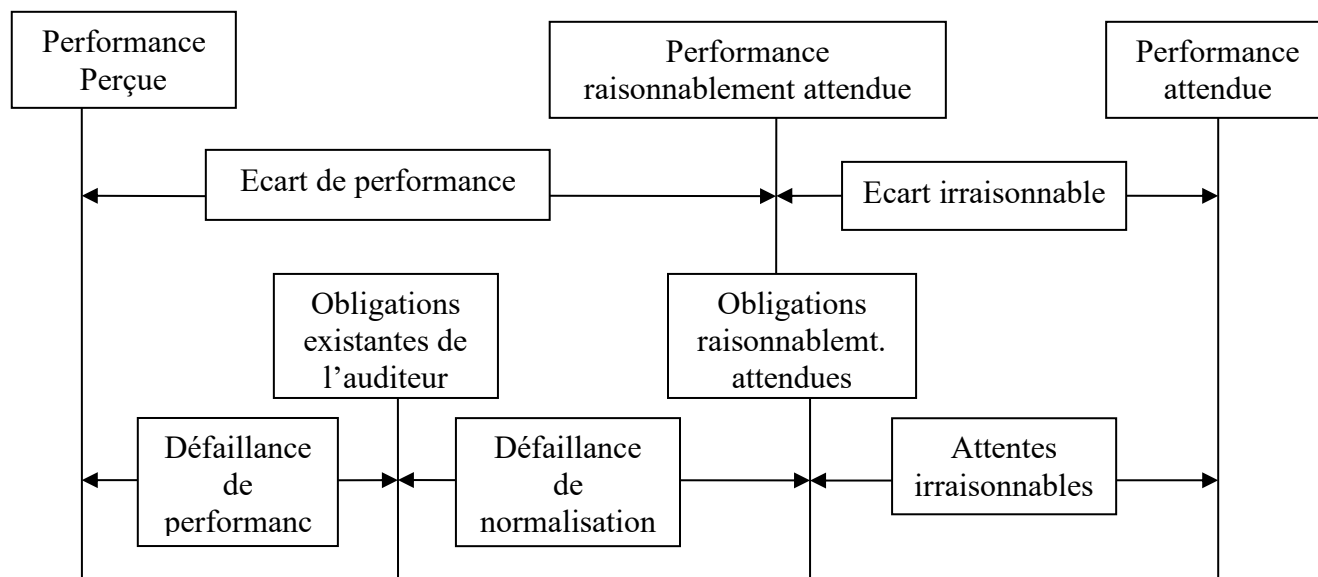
Performance Perçue

Performance raisonnablement attendue

Performance attendue

Ecart de performance

Ecart irraisonnable

Obligations existantes de l'auditeur

Obligations raisonnablemt. attendues

Défaillance de performanc

Défaillance de normalisation

Attentes irraisonnables